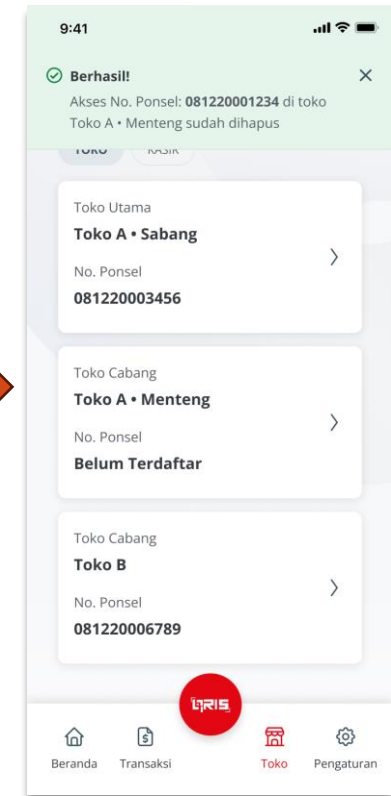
9:41

Berhasil!
Akses No. Ponsel: **081220001234** di toko Toko A • Menteng sudah dihapus

TOKO KASIR

Toko Utama
**Toko A • Sabang**
No. Ponsel
**081220003456**

Toko Cabang
**Toko A • Menteng**
No. Ponsel
**Belum Terdaftar**

Toko Cabang
**Toko B**
No. Ponsel
**081220006789**

QRIS

Beranda Transaksi Toko Pengaturan